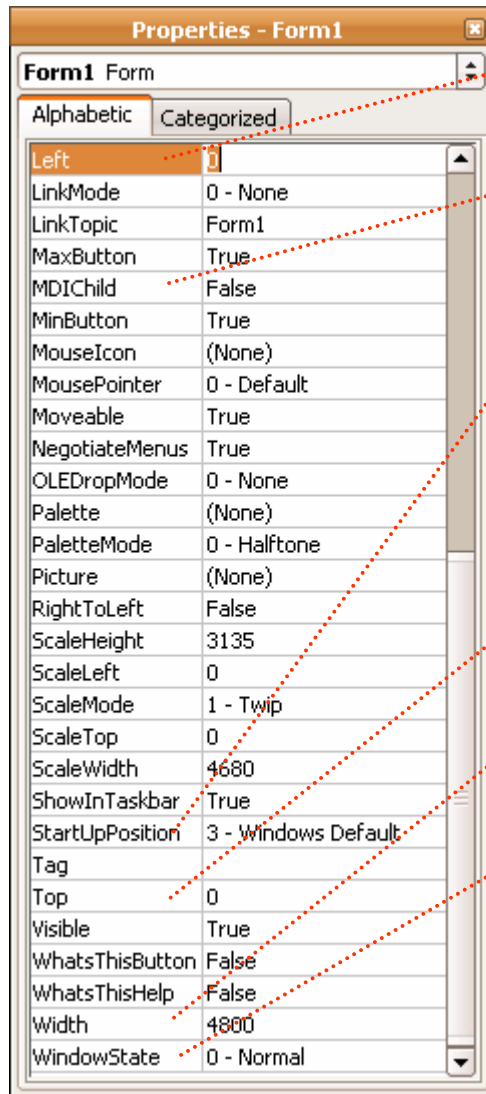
Properties - Form1

Form1 Form

Alphabetic | Categorized

| | |
|---|---|
| Left | 0 |
| LinkMode | 0 - None |
| LinkTopic | Form1 |
| MaxButton | True |
| MDIChild | False |
| MinButton | True |
| MouseIcon | (None) |
| MousePointer | 0 - Default |
| Moveable | True |
| NegotiateMenus | True |
| OLEDropMode | 0 - None |
| Palette | (None) |
| PaletteMode | 0 - Halftone |
| Picture | (None) |
| RightToLeft | False |
| ScaleHeight | 3135 |
| ScaleLeft | 0 |
| ScaleMode | 1 - Twip |
| ScaleTop | 0 |
| ScaleWidth | 4680 |
| ShowInTaskbar | True |
| StartUpPosition | 3 - Windows Default |
| Tag | |
| Top | 0 |
| Visible | True |
| WhatsThisButton | False |
| WhatsThisHelp | False |
| Width | 4800 |
| WindowState | 0 - Normal |